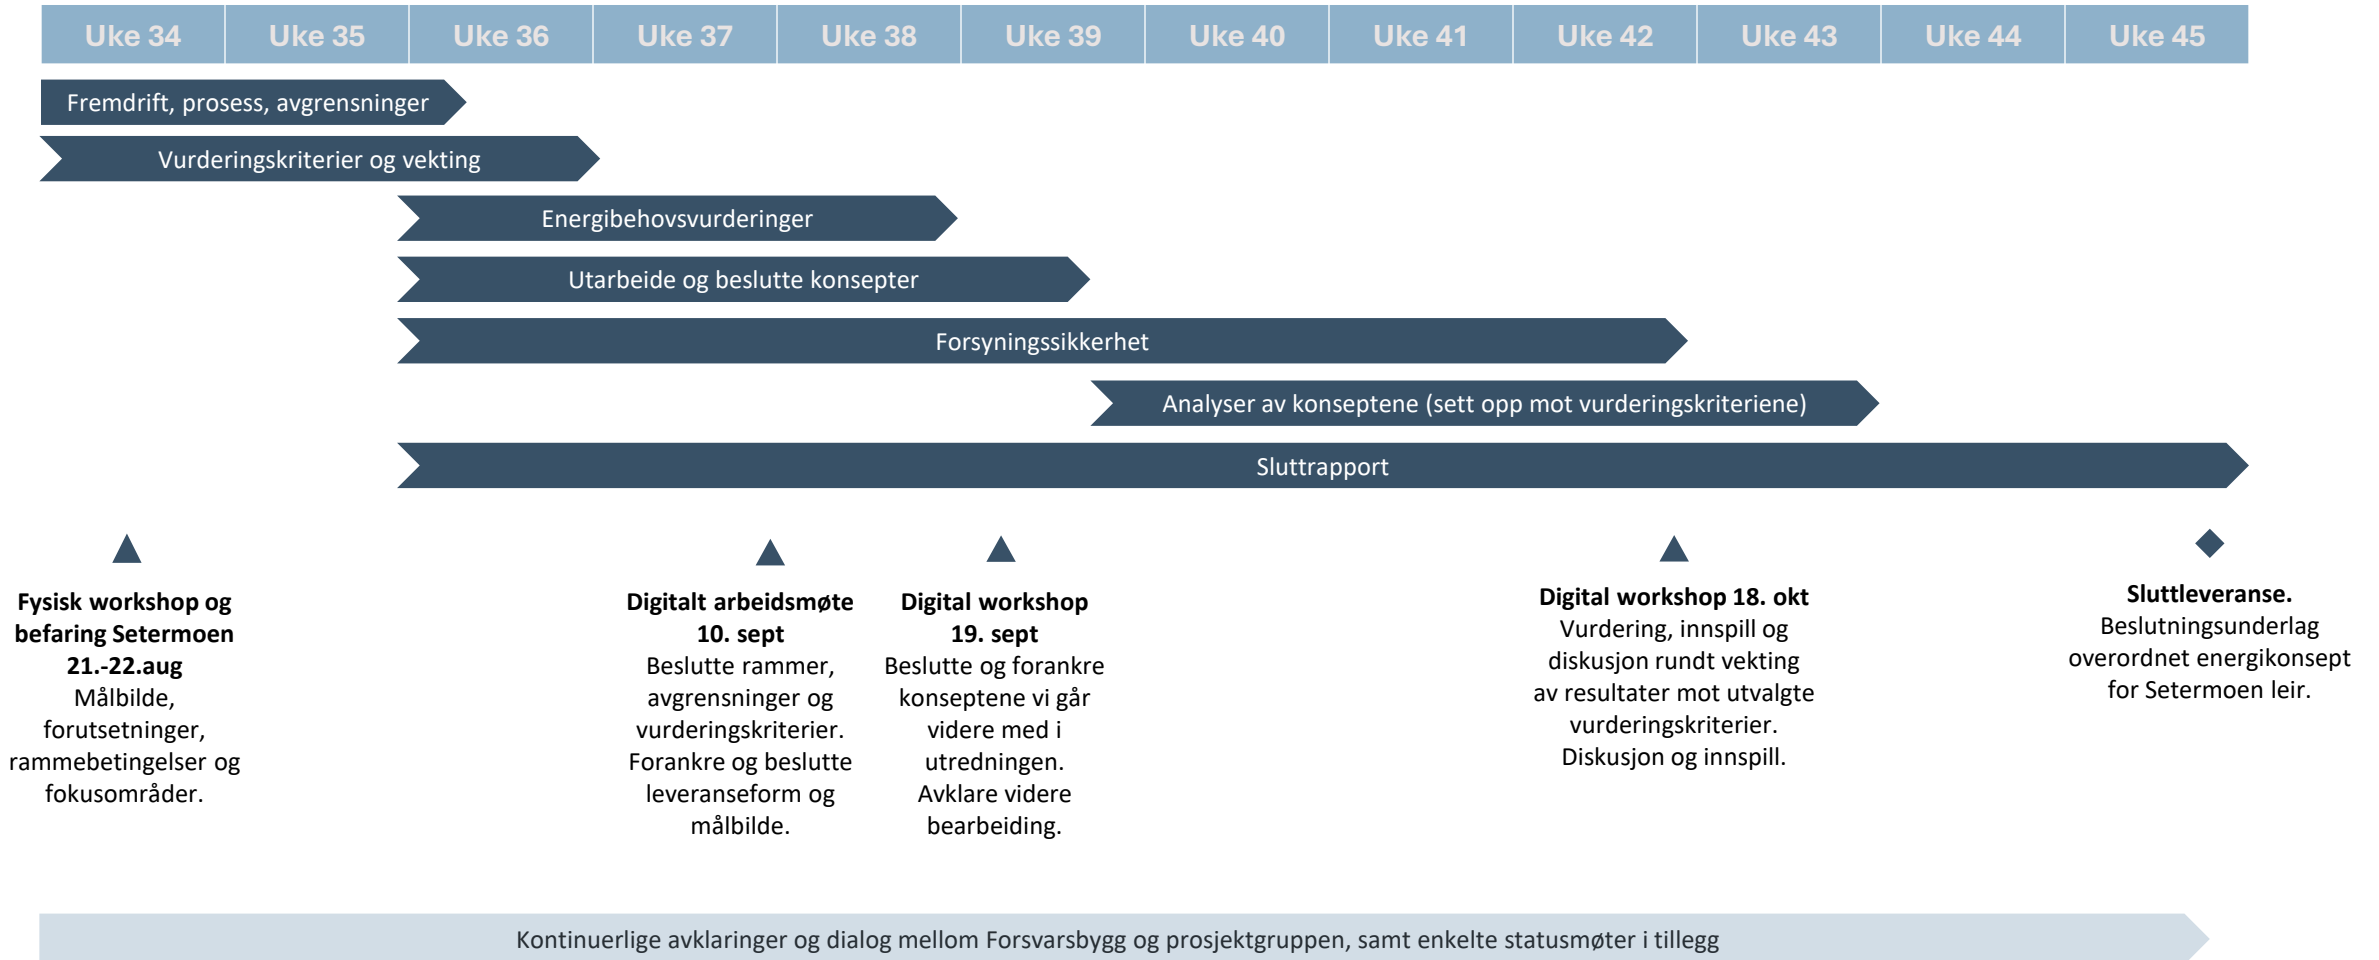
| Uke 34 | Uke 35 | Uke 36 | Uke 37 | Uke 38 | Uke 39 | Uke 40 | Uke 41 | Uke 42 | Uke 43 | Uke 44 | Uke 45 |
|---|---|---|---|---|---|---|---|---|---|---|---|

Fremdrift, prosess, avgrensninger

Vurderingskriterier og vekting

Energibehovsvurderinger

Utarbeide og beslutte konsepter

Forsyningssikkerhet

Analyser av konseptene (sett opp mot vurderingskriteriene)

Sluttrapport

**Fysisk workshop og befaring Setermoen 21.-22.aug**
Målbilde, forutsetninger, rammebetingelser og fokusområder.

**Digitalt arbeidsmøte 10. sept**
Beslutte rammer, avgrensninger og vurderingskriterier. Forankre og beslutte leveranseform og målbilde.

**Digital workshop 19. sept**
Beslutte og forankre konseptene vi går videre med i utredningen. Avklare videre bearbeiding.

**Digital workshop 18. okt**
Vurdering, innspill og diskusjon rundt vekting av resultater mot utvalgte vurderingskriterier. Diskusjon og innspill.

**Sluttleveranse.**
Beslutningsunderlag overordnet energikonsept for Setermoen leir.

Kontinuerlige avklaringer og dialog mellom Forsvarsbygg og prosjektgruppen, samt enkelte statusmøter i tillegg